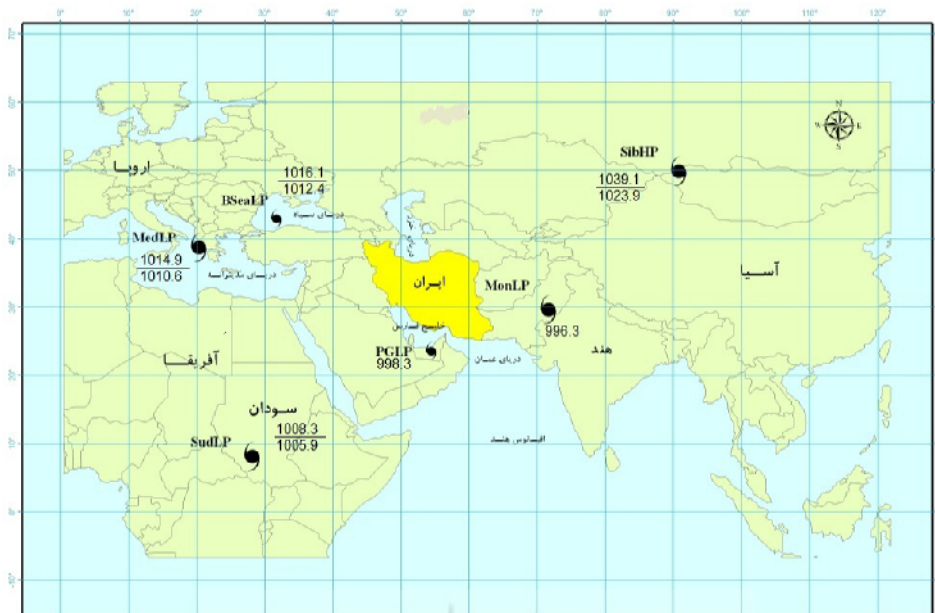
0° 10° 20° 30° 40° 50° 60° 70° 80° 90° 100° 110° 120°

70° 60° 50° 40° 30° 20° 10° 0° -10°

N
W E
S

اروپا

$\frac{1016.1}{1012.4}$

BSeaLP

دریای سیاه

MedLP

$\frac{1014.9}{1010.6}$

دریای مدیترانه

SibHP

$\frac{1039.1}{1023.9}$

آسیا

ایران

MonLP

996.3

خلیج فارس

PGLP
998.3

دریای عمان

هند

آفریقا

سودان

SudLP

$\frac{1008.3}{1005.9}$

اقیانوس هند